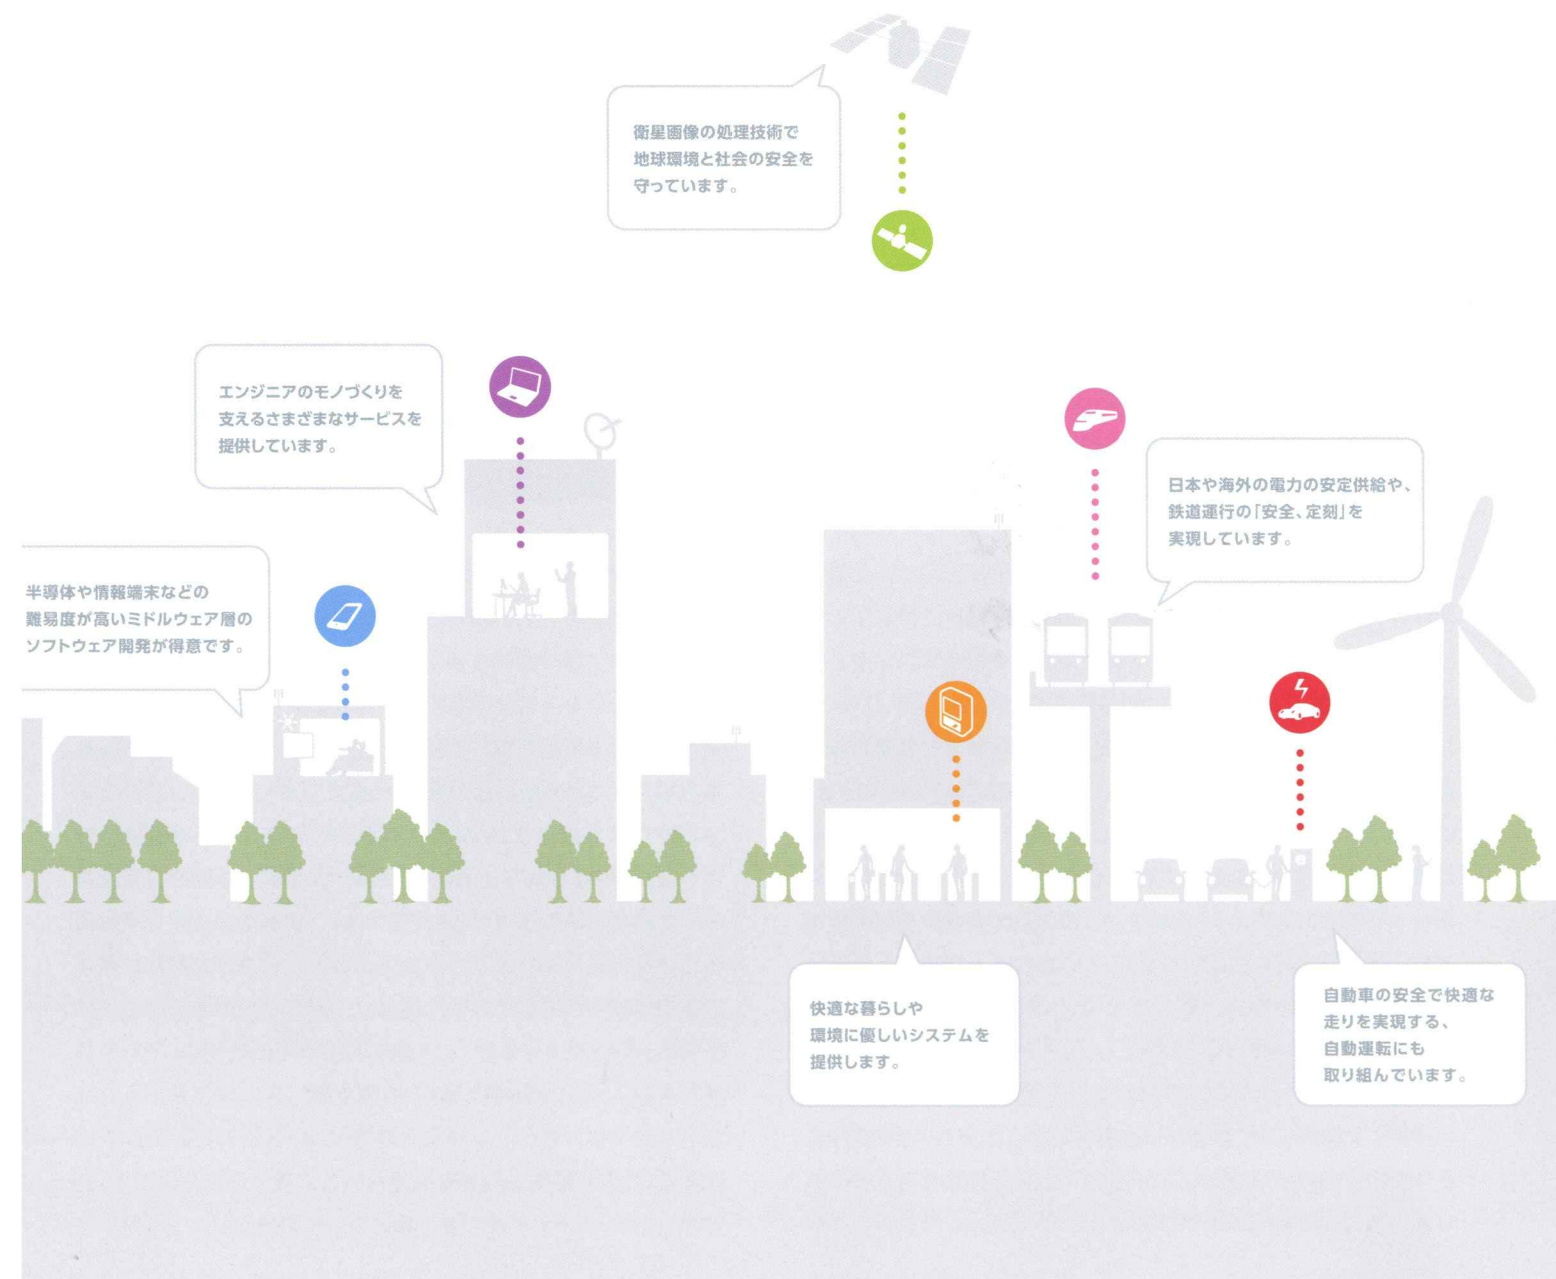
衛星画像の処理技術で地球環境と社会の安全を守っています。

エンジニアのモノづくりを支えるさまざまなサービスを提供しています。

日本や海外の電力の安定供給や、鉄道運行の「安全、定刻」を実現しています。

半導体や情報端末などの難易度が高いミドルウェア層のソフトウェア開発が得意です。

快適な暮らしや環境に優しいシステムを提供します。

自動車の安全で快適な走りを実現する、自動運転にも取り組んでいます。